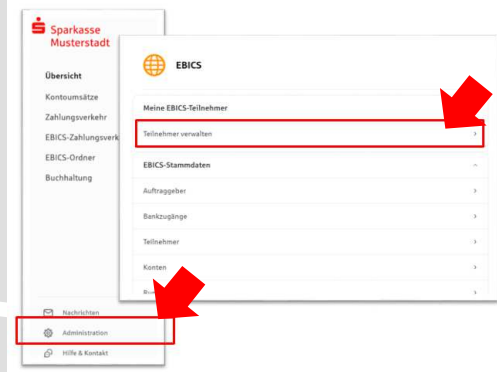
Sparkasse Musterstadt

Übersicht
Kontoumsätze
Zahlungsverkehr
EBICS-Zahlungsverk
EBICS-Ordner
Buchhaltung

Nachrichten
Administration
Hilfe & Kontakt

EBICS

Meine EBICS-Teilnehmer
Teilnehmer verwalten

EBICS-Stammdaten
Auftraggeber
Bankzugänge
Teilnehmer
Konten
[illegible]